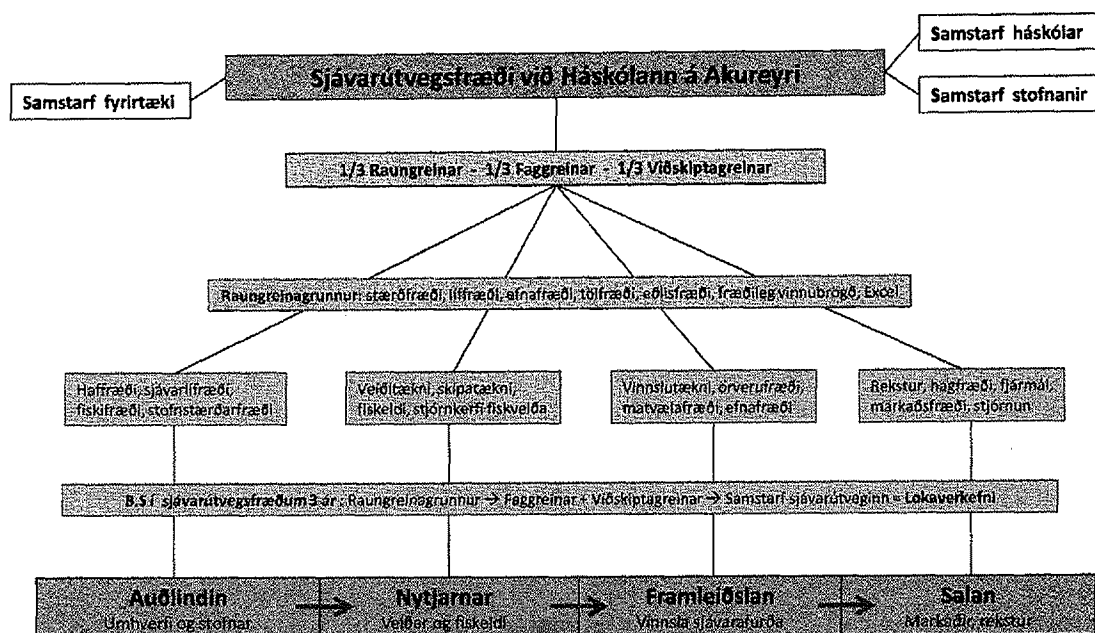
Samstarf háskólar

Samstarf fyrirtæki

Sjávarútvegsfræði við Háskólann á Akureyri

Samstarf stofnanir

1/3 Raungreinar - 1/3 Faggreinar - 1/3 Viðskiptagreinar

Raungreinagrunnur: stærðfræði, líffræði, efnafræði, tölfræði, eðlisfræði, fræðileg vinnubrögð, Excel

Haffræði, sjávarlíffræði, fiskifræði, stofnstærðarfræði

Veiðitækni, skipatækni, fiskeldi, stjórnkerfi fiskveiða

Vinnslutækni, örverufræði, matvælafræði, efnafræði

Rekstur, hagfræði, fjármál, markaðsfræði, stjórnun

B.S í sjávarútvegsfræðum 3 ár : Raungreinagrunnur → Faggreinar + Viðskiptagreinar → Samstarf sjávarútveginn = Lokaverkefni

Auðlindin
Umhverfi og stofnar

Nytjarnar
Veiðar og fiskeldi

Framleiðslan
Vinnsla sjávarafurða

Salan
Markaðir, rekstur